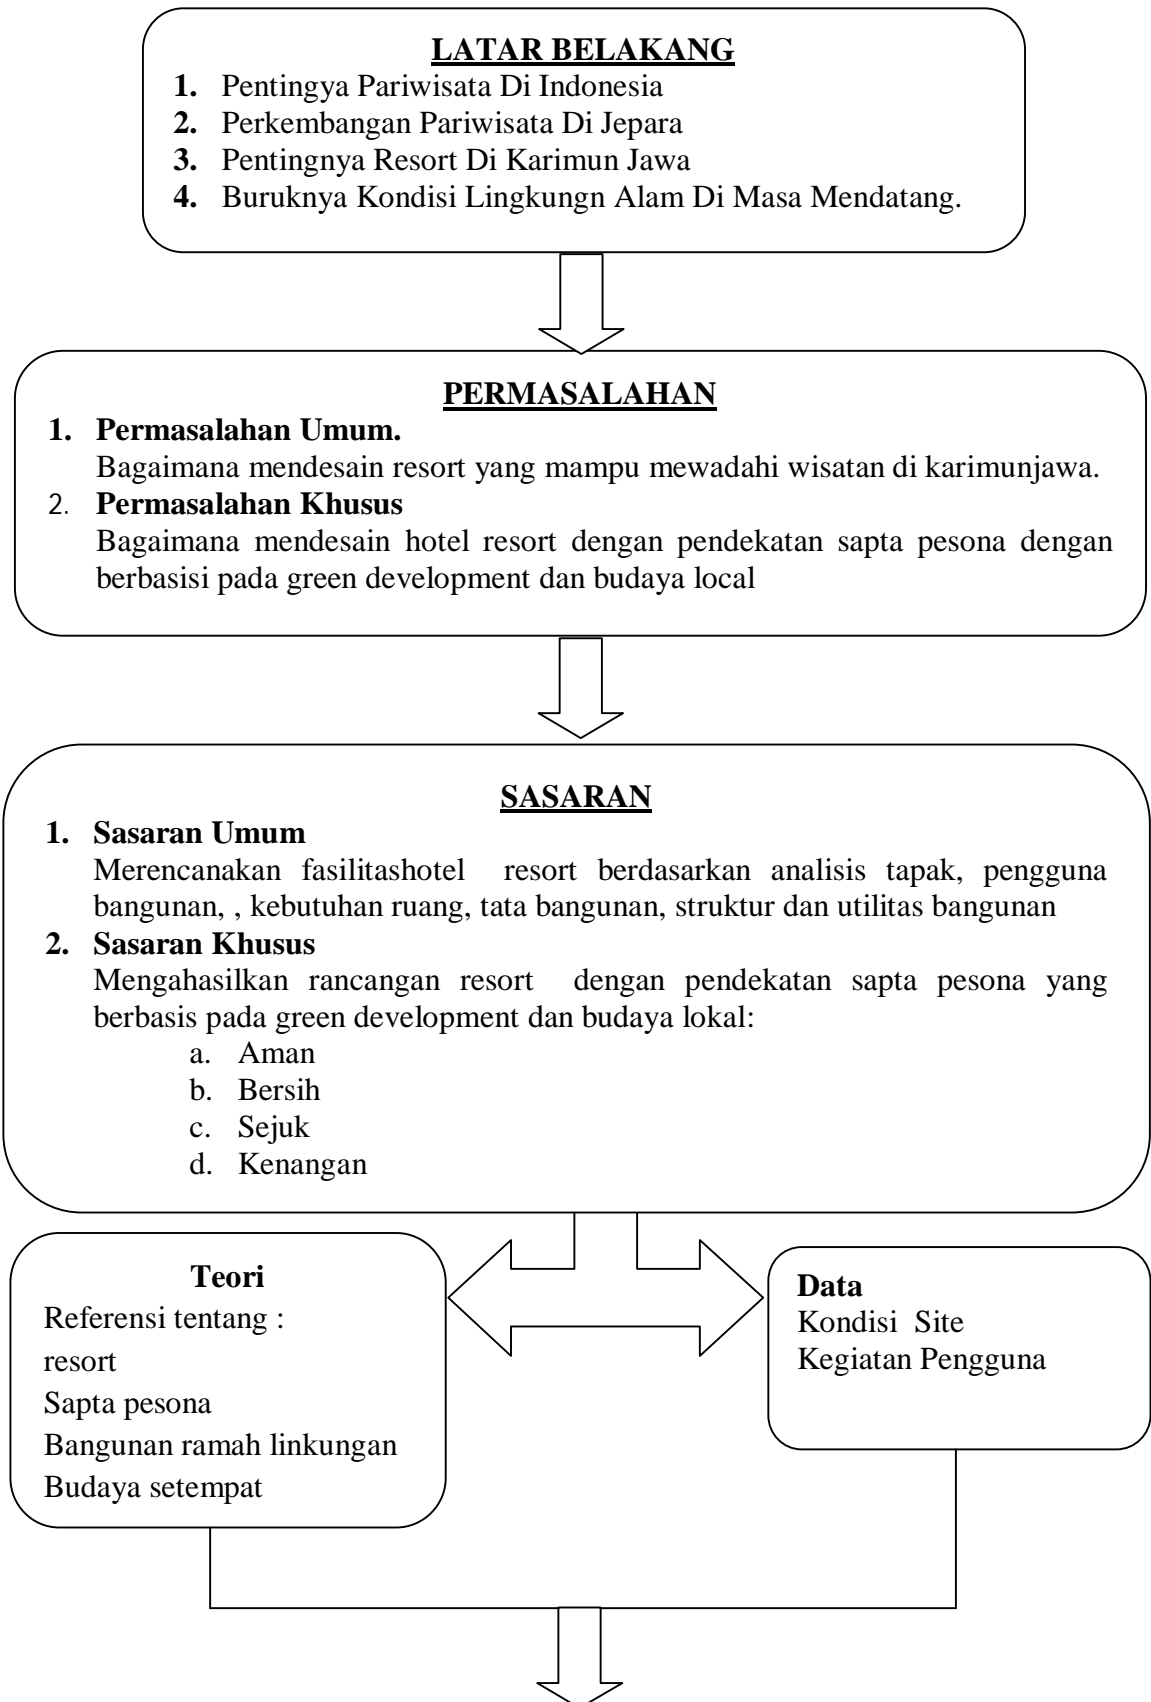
LATAR BELAKANG

1. Pentingya Pariwisata Di Indonesia
2. Perkembangan Pariwisata Di Jepara
3. Pentingnya Resort Di Karimun Jawa
4. Buruknya Kondisi Lingkungn Alam Di Masa Mendatang.

PERMASALAHAN

1. Permasalahan Umum.
Bagaimana mendesain resort yang mampu mewadahi wisatan di karimunjawa.
2. Permasalahan Khusus
Bagaimana mendesain hotel resort dengan pendekatan sapta pesona dengan berbasisi pada green development dan budaya local

SASARAN

1. Sasaran Umum
Merencanakan fasilitashotel resort berdasarkan analisis tapak, pengguna bangunan, , kebutuhan ruang, tata bangunan, struktur dan utilitas bangunan
2. Sasaran Khusus
Mengahasilkan rancangan resort dengan pendekatan sapta pesona yang berbasis pada green development dan budaya lokal:
a. Aman
b. Bersih
c. Sejuk
d. Kenangan

Teori
Referensi tentang :
resort
Sapta pesona
Bangunan ramah linkungan
Budaya setempat

Data
Kondisi Site
Kegiatan Pengguna